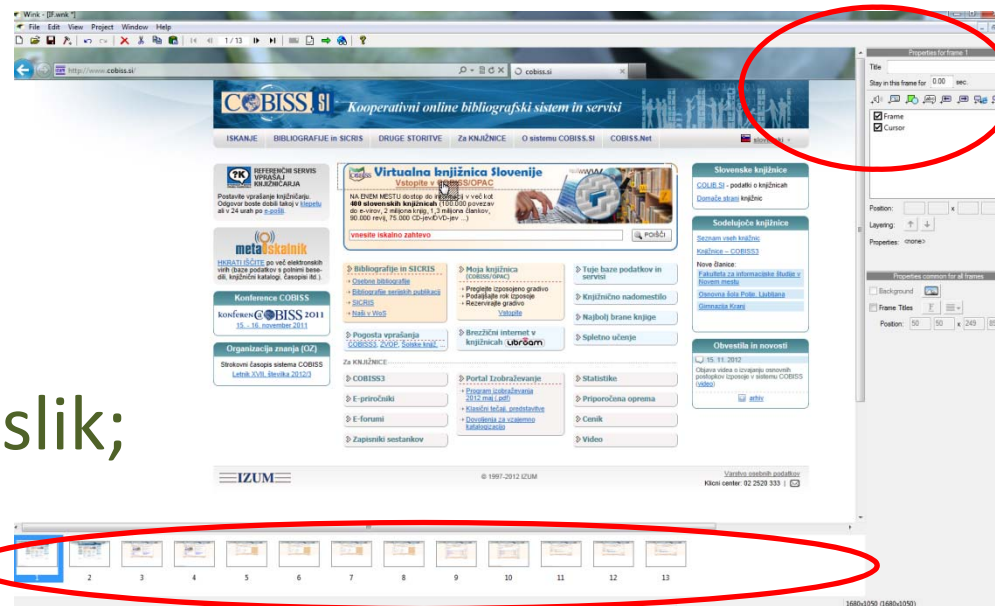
Wink - [IF.wnk *]
File Edit View Project Window Help
1 / 13
http://www.cobiss.si/
cobiss.si
COBISS.SI Kooperativni online bibliografski sistem in servisi
ISKANJE BIBLIOGRAFIJE in SICRIS DRUGE STORITVE Za KNJIŽNICE O sistemu COBISS.SI COBISS.Net
REFERENČNI SERVIS VPRAŠAJ KNJIŽNIČARJA
Postavite vprašanje knjižničarju. Odgovor boste dobili takoj v klepetu ali v 24 urah po e-pošti.
Virtualna knjižnica Slovenije
Vstopite v COBISS/OPAC
NA ENEM MESTU dostop do informacij v več kot 400 slovenskih knjižnicah (100.000 povezav do e-virov, 2 milijona knjig, 1,3 milijona člankov, 90.000 revij, 75.000 CD-jev/DVD-jev ...)
vnesite iskalno zahtevo
POIŠČI
metaiskalnik
HKRATI IŠČITE po več elektronskih virih (baze podatkov s polnimi besedili, knjižnični katalogi, časopisi itd.).
Konference COBISS
KONFERENCA COBISS 2011
15. - 16. november 2011
Organizacija znanja (OZ)
Strokovni časopis sistema COBISS
Letnik XVII, številka 2012/3
Bibliografije in SICRIS
Osebne bibliografije
Bibliografije serijskih publikacij
SICRIS
Naši v WoS
Moja knjižnica (COBISS/OPAC)
Preglejte izposojeno gradivo
Podaljšajte rok izposoje
Rezervirajte gradivo
Vstopite
Tuje baze podatkov in servisi
Knjižnično nadomestilo
Najbolj brane knjige
Spletno učenje
Pogosta vprašanja
COBISS3, ZVOP, Šolske knjiž.
Brezžični internet v knjižnicah
Za KNJIŽNICE
COBISS3
E-priročniki
E-forumi
Zapisniki sestankov
Portal Izobraževanje
Program izobraževanja 2012 maj (.pdf)
Klasični tečaji, predstavitve
Dovoljenja za vzajemno katalogizacijo
Statistike
Priporočena oprema
Cenik
Video
Slovenske knjižnice
COLIB.SI - podatki o knjižnicah
Domače strani knjižnic
Sodelujoče knjižnice
Seznam vseh knjižnic
Knjižnice – COBISS3
Nove članice:
Fakulteta za informacijske študije v Novem mestu
Osnovna šola Polje, Ljubljana
Gimnazija Kranj
Obvestila in novosti
15. 11. 2012
Objava videa o izvajanju osnovnih postopkov izposoje v sistemu COBISS (video)
arhiv
IZUM
© 1997-2012 IZUM
Varstvo osebnih podatkov
Klicni center: 02 2520 333
Properties for frame 1
Title
Stay in this frame for 0.00 sec.
Frame
Cursor
Position: x
Layering:
Properties: <none>
Properties common for all frames
Background
Frame Titles
Position: 50 50 x 249
slik;
1 2 3 4 5 6 7 8 9 10 11 12 13
1680x1050 (1680x1050)